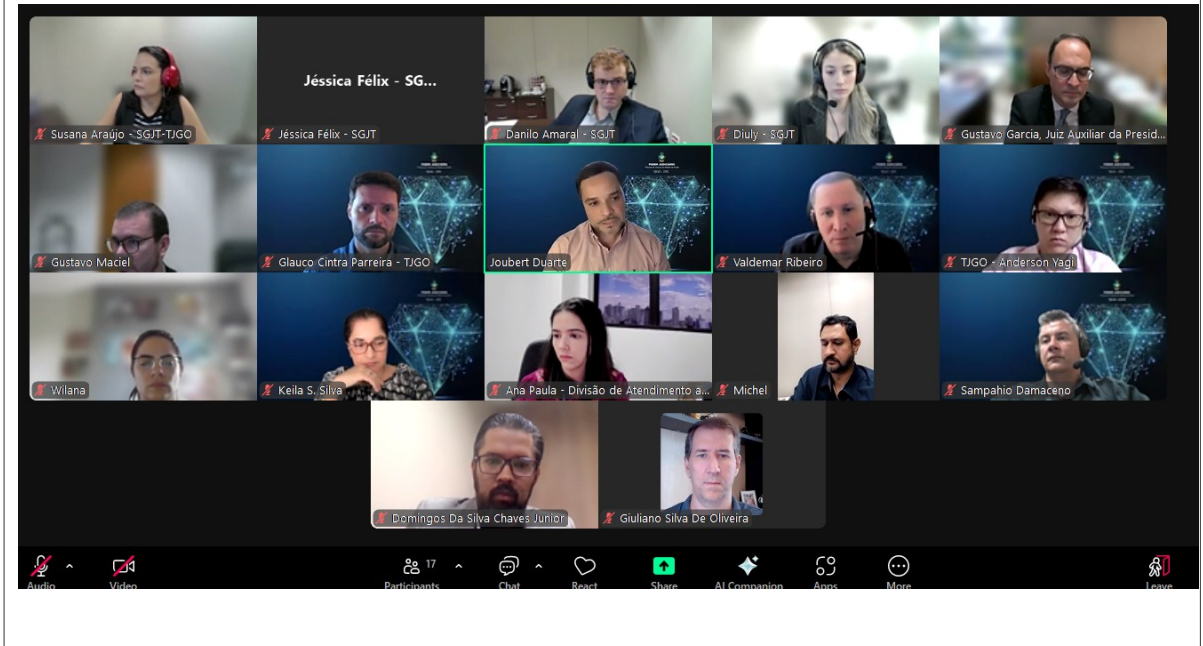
Susana Araújo - SGJT-TJGO

Jéssica Félix - SG...

Jéssica Félix - SGJT

Danilo Amaral - SGJT

Diuly - SGJT

Gustavo Garcia, Juiz Auxiliar da Presid...

Gustavo Maciel

Glauco Cintra Parreira - TJGO

Joubert Duarte

Valdemar Ribeiro

TJGO - Anderson Yagi

Wilana

Keila S. Silva

Ana Paula - Divisão de Atendimento a...

Michel

Sampahio Damaceno

Domingos Da Silva Chaves Junior

Giuliano Silva De Oliveira

Audio

Video

17

Participants

Chat

React

Share

AI Companion

Apps

More

Leave